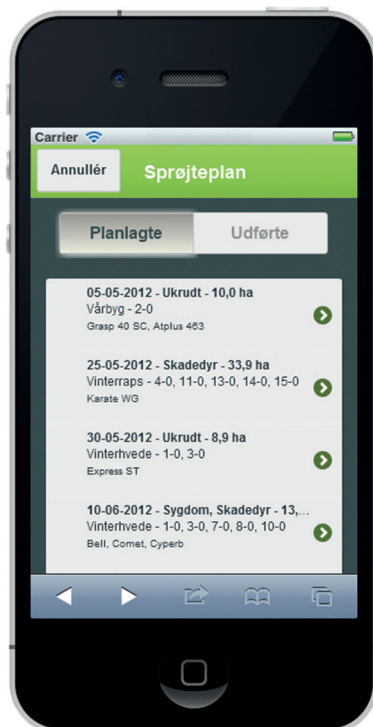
Carrier

Annullér

Sprøjteplan

Planlagte

Udførte

05-05-2012 - Ukrudt - 10,0 ha
Vårbyg - 2-0
Grasp 40 SC, Atplus 463

25-05-2012 - Skadedyr - 33,9 ha
Vinterraps - 4-0, 11-0, 13-0, 14-0, 15-0
Karate WG

30-05-2012 - Ukrudt - 8,9 ha
Vinterhvede - 1-0, 3-0
Express ST

10-06-2012 - Sygdom, Skadedyr - 13,...
Vinterhvede - 1-0, 3-0, 7-0, 8-0, 10-0
Bell, Comet, Cyperb